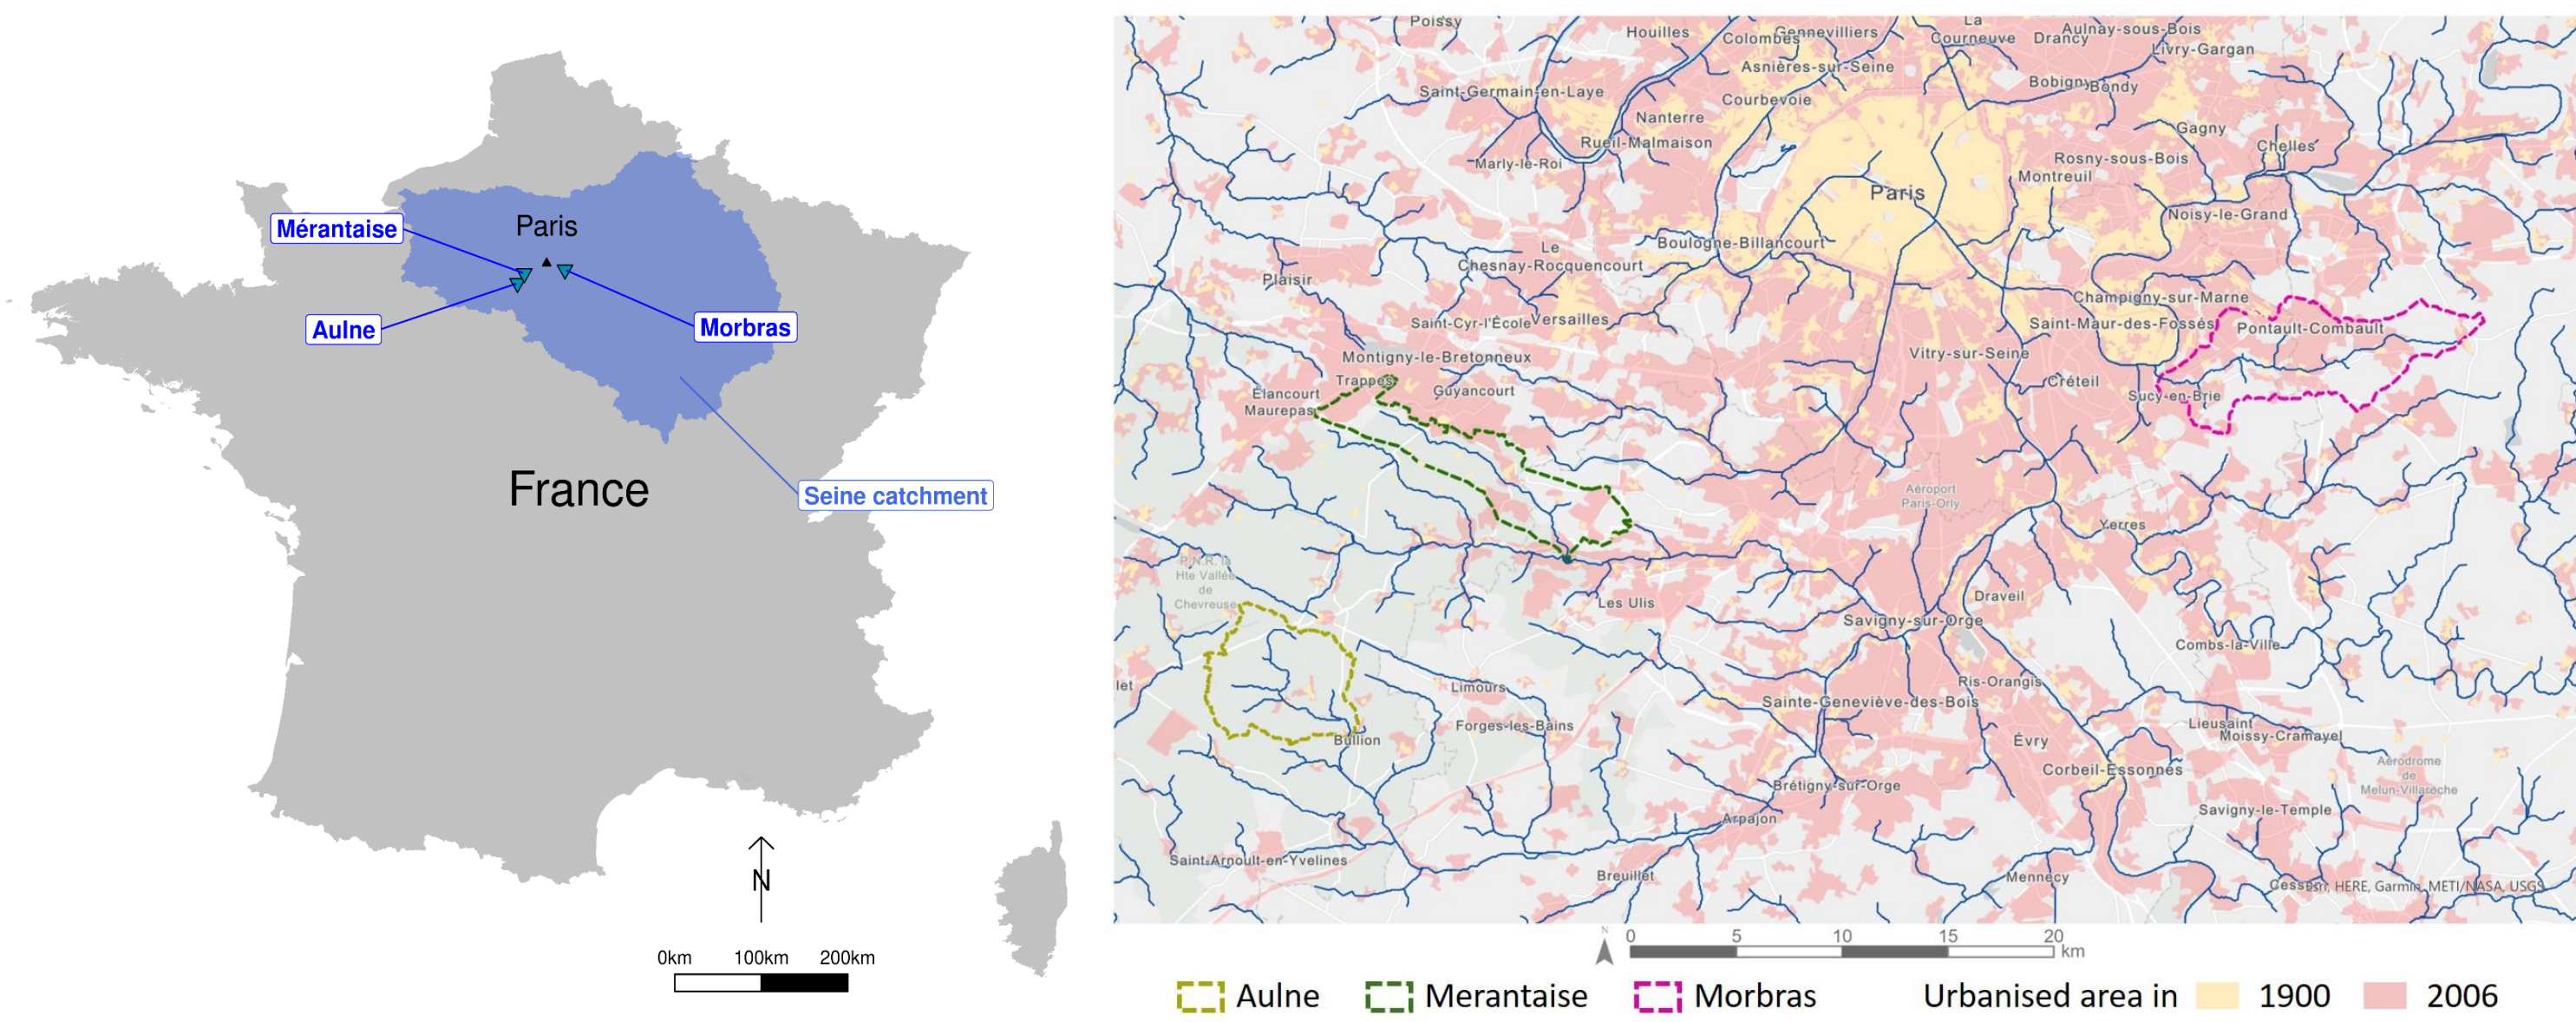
Mérantaise
Paris
Aulne
Morbras
France
Seine catchment
N
0km 100km 200km

Poissy
Houilles
Gennevilliers
Colombes
La Courneuve
Drancy
Aulnay-sous-Bois
Livry-Gargan
Asnières-sur-Seine
Saint-Germain-en-Laye
Bobigny
Bondy
Courbevoie
Nanterre
Gagny
Rueil-Malmaison
Chelles
Marly-le-Roi
Rosny-sous-Bois
Montreuil
Paris
Noisy-le-Grand
Boulogne-Billancourt
Le Chesnay-Rocquencourt
Plaisir
Champigny-sur-Marne
Saint-Cyr-l'École
Versailles
Saint-Maur-des-Fossés
Pontault-Combault
Vitry-sur-Seine
Montigny-le-Bretonneux
Trappes
Créteil
Élancourt
Guyancourt
Maurepas
Sucy-en-Brie
Aéroport Paris-Orly
Yerres
P.N.R. de la Hte Vallée de Chevreuse
Les Ulis
Draveil
Savigny-sur-Orge
Combs-la-Ville
Limours
Ris-Orangis
Sainte-Geneviève-des-Bois
Forges-les-Bains
Lieusaint
Moissy-Cramayel
Bullion
Évry
Corbeil-Essonnes
Aérodrome de Melun-Villaroche
Brétigny-sur-Orge
Savigny-le-Temple
Arpajon
Saint-Arnoult-en-Yvelines
Breuillet
Mennecy
Cesson, HERE, Garmin, METI/NASA, USGS
N
0 5 10 15 20 km
Aulne Merantaise Morbras Urbanised area in 1900 2006